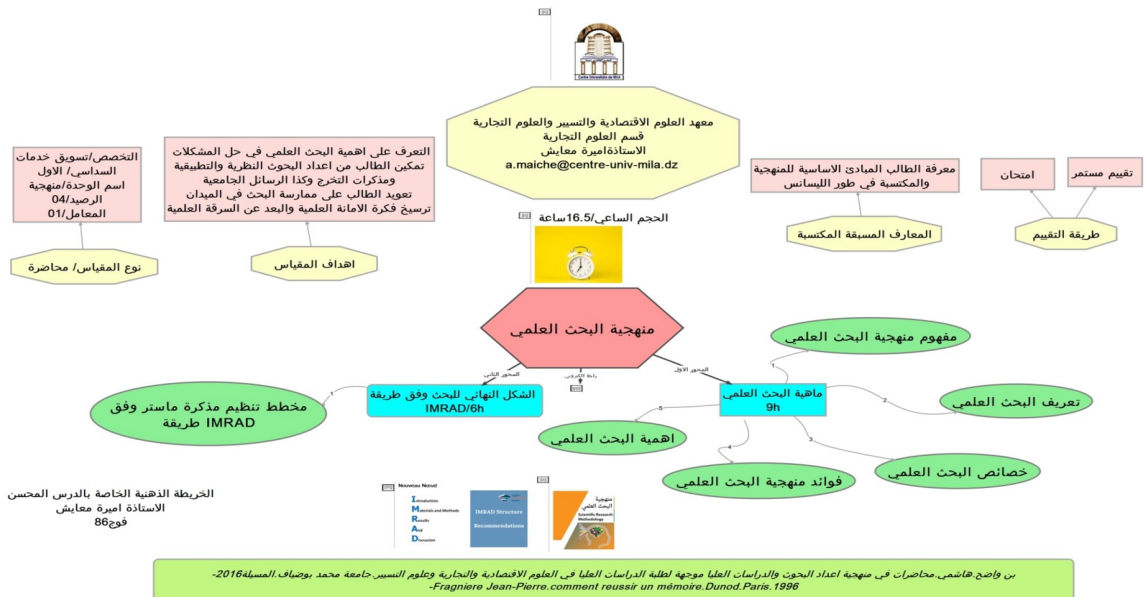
Centre Universitaire de Mila

معهد العلوم الاقتصادية والتسيير والعلوم التجارية
قسم العلوم التجارية
الاستاذةاميرة معايش
a.maiche@centre-univ-mila.dz

التخصص/تسويق خدمات
السداسي/ الاول
اسم الوحدة/منهجية
الرصيد/04
المعامل/01

نوع المقياس/ محاضرة

التعرف على اهمية البحث العلمي في حل المشكلات
تمكين الطالب من اعداد البحوث النظرية والتطبيقية ومذكرات التخرج وكذا الرسائل الجامعية
تعويد الطالب على ممارسة البحث في الميدان
ترسيخ فكرة الامانة العلمية والبعد عن السرقة العلمية

اهداف المقياس

معرفة الطالب المبادئ الاساسية للمنهجية والمكتسبة في طور الليسانس

المعارف المسبقة المكتسبة

امتحان

تقييم مستمر

طريقة التقييم

الحجم الساعي/16.5ساعة

منهجية البحث العلمي

المحور الثاني

رابط الكتروني

المحور الاول

الشكل النهائي للبحث وفق طريقة IMRAD/6h

مخطط تنظيم مذكرة ماستر وفق طريقة IMRAD

ماهية البحث العلمي
9h

مفهوم منهجية البحث العلمي

تعريف البحث العلمي

خصائص البحث العلمي

فوائد منهجية البحث العلمي

اهمية البحث العلمي

1
2
3
4
5
1

الخريطة الذهنية الخاصة بالدرس المحسن
الاستاذة اميرة معايش
فوج86

Nouveau Nœud
Introduction
Materials and Methods
Results
And
Discussion

IMRAD Structure
Recommendations

منهجية البحث العلمي
Scientific Research Methodology

بن واضح هاشمي.محاضرات في منهجية اعداد البحوث والدراسات العليا موجهة لطلبة الدراسات العليا في العلوم الاقتصادية والتجارية وعلوم التسيير.جامعة محمد بوضياف.المسيلة2016-
-Fragniere Jean-Pierre.comment reussir un mémoire.Dunod.Paris.1996